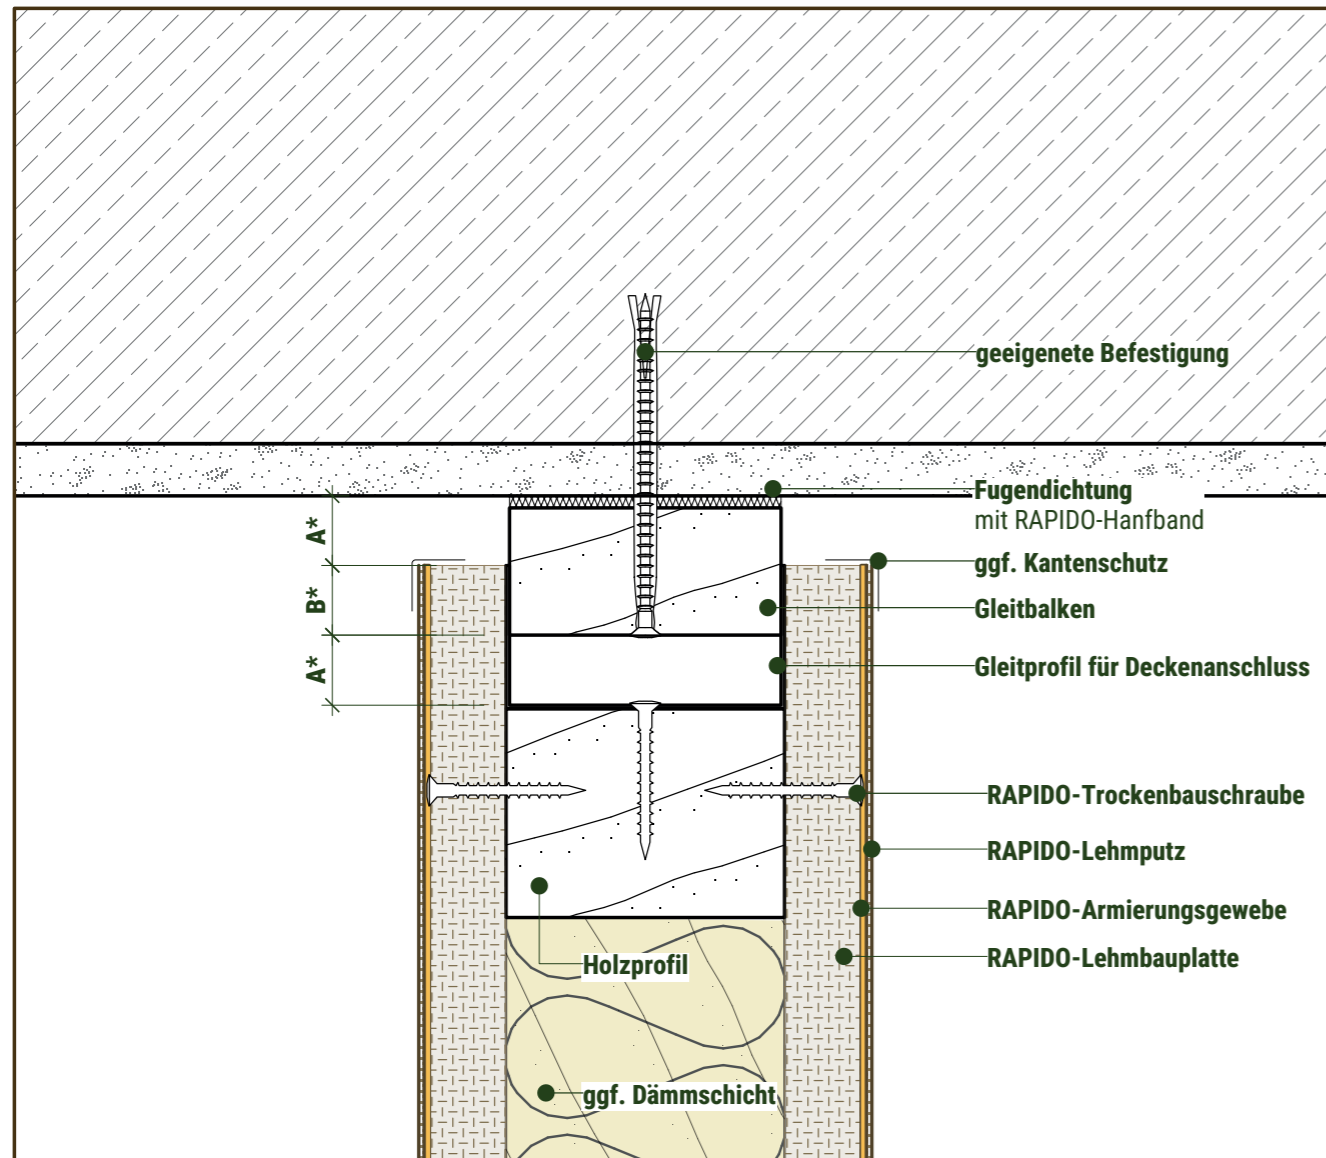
geeigenete Befestigung

Fugendichtung
mit RAPIDO-Hanfband

ggf. Kantenschutz

Gleitbalken

Gleitprofil für Deckenanschluss

A*
B*
A*

RAPIDO-Trockenbauschraube

RAPIDO-Lehmputz

RAPIDO-Armierungsgewebe

RAPIDO-Lehmbauplatte

Holzprofil

ggf. Dämmschicht